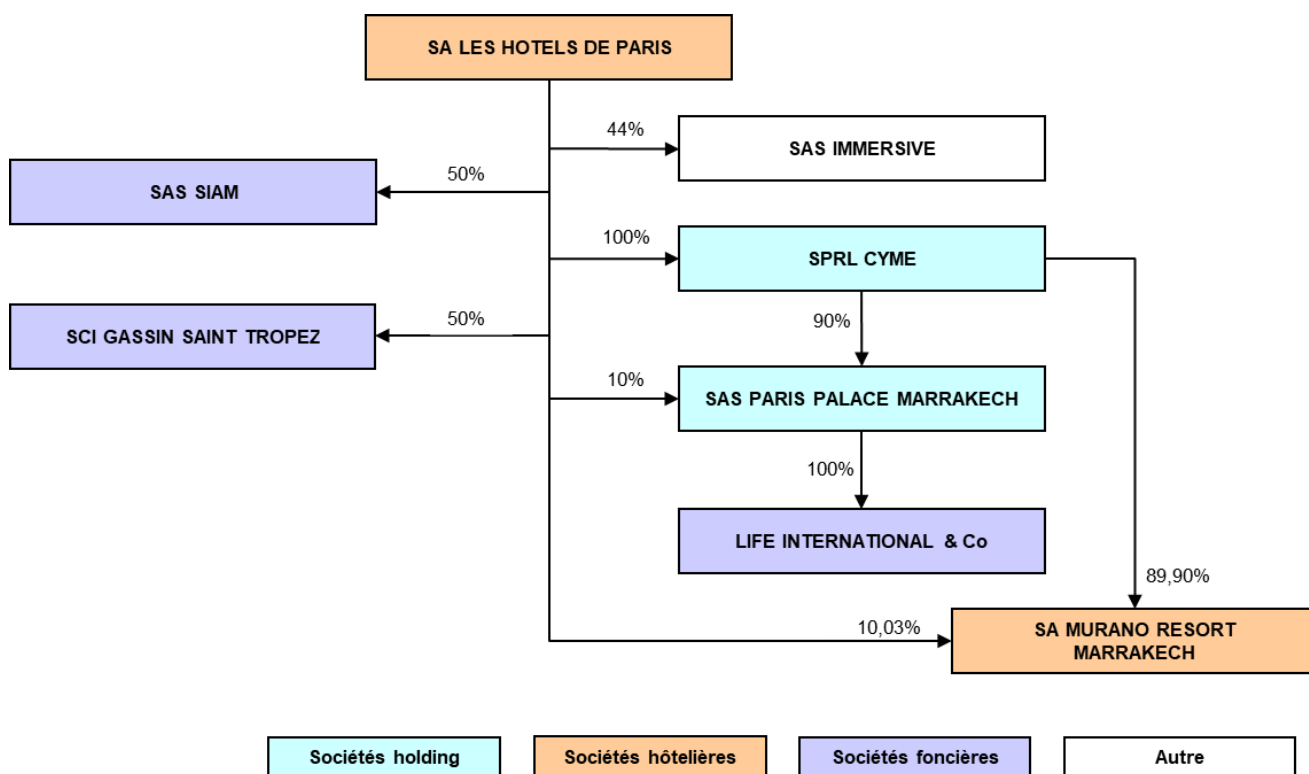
SA LES HOTELS DE PARIS

44%

SAS IMMERSIVE

50%

SAS SIAM

100%

SPRL CYME

90%

50%

SCI GASSIN SAINT TROPEZ

10%

SAS PARIS PALACE MARRAKECH

100%

LIFE INTERNATIONAL & Co

89,90%

10,03%

SA MURANO RESORT MARRAKECH

Sociétés holding

Sociétés hôtelières

Sociétés foncières

Autre